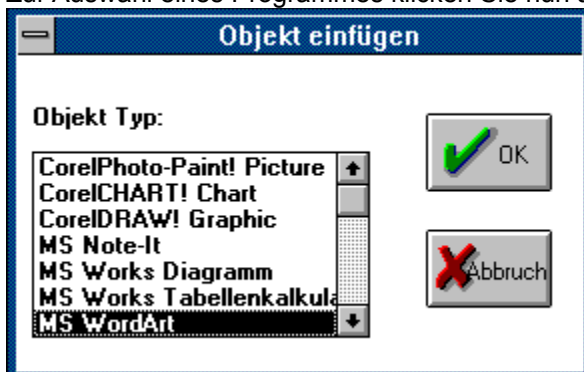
Zur Auswahl eines Programmes klicken Sie nun

Objekt einfügen

Objekt Typ:

CorelPhoto-Paint! Picture
CorelCHART! Chart
CorelDRAW! Graphic
MS Note-It
MS Works Diagramm
MS Works Tabellenkalkula
MS WordArt

OK

Abbruch